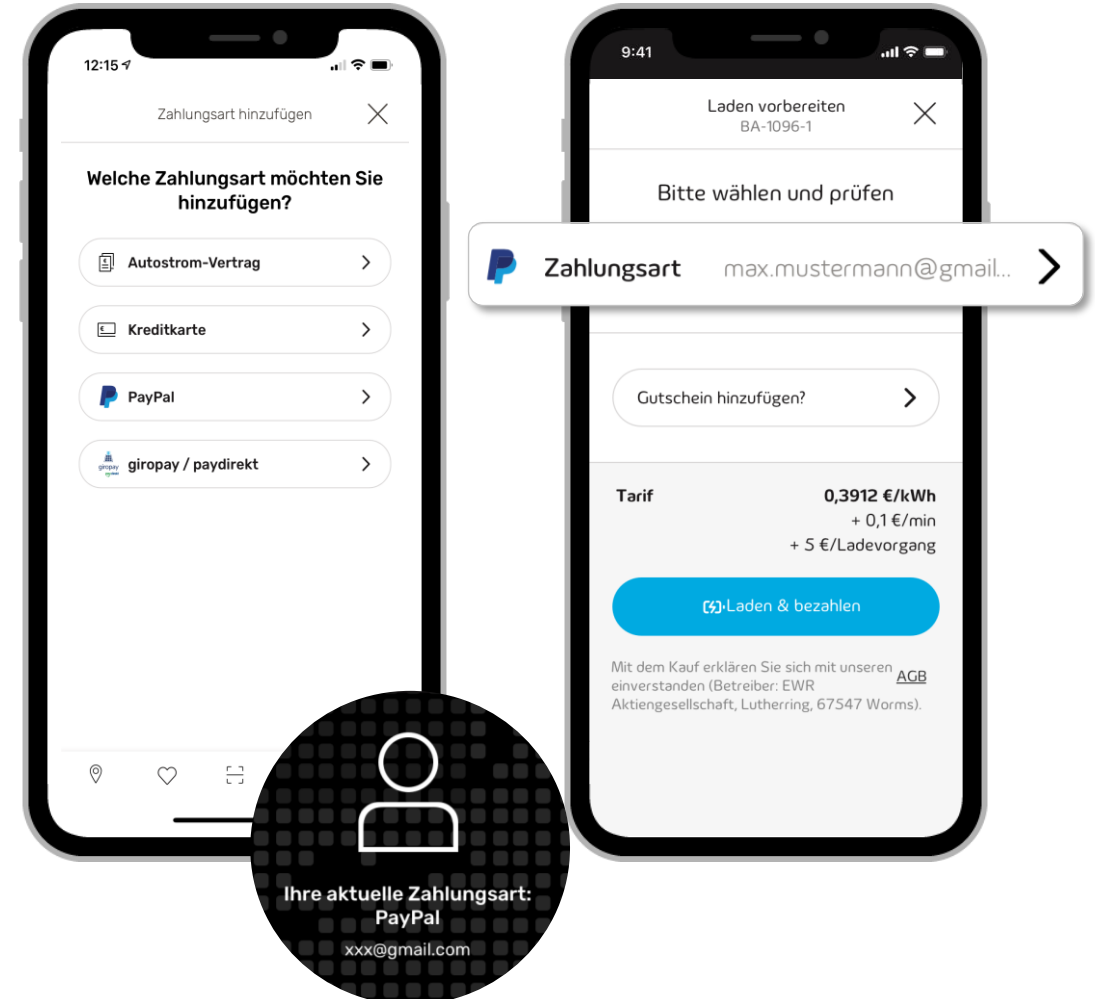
12:15

Zahlungsart hinzufügen

Welche Zahlungsart möchten Sie hinzufügen?

Autostrom-Vertrag

Kreditkarte

PayPal

giropay / paydirekt

Ihre aktuelle Zahlungsart: PayPal

xxx@gmail.com

9:41

Laden vorbereiten
BA-1096-1

Bitte wählen und prüfen

Zahlungsart max.mustermann@gmail...

Gutschein hinzufügen?

| Tarif | 0,3912 €/kWh |
|---|---|
| | + 0,1 €/min |
| | + 5 €/Ladevorgang |

Laden & bezahlen

Mit dem Kauf erklären Sie sich mit unseren AGB einverstanden (Betreiber: EWR Aktiengesellschaft, Lutherring, 67547 Worms).